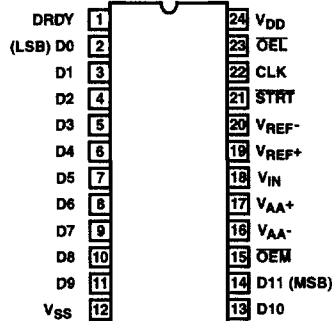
DRDY 1
(LSB) D0 2
D1 3
D2 4
D3 5
D4 6
D5 7
D6 8
D7 9
D8 10
D9 11
$V_{SS}$ 12

24 $V_{DD}$
23 $\overline{OEL}$
22 CLK
21 $\overline{STRT}$
20 $V_{REF}$-
19 $V_{REF}$+
18 $V_{IN}$
17 $V_{AA}$+
16 $V_{AA}$-
15 $\overline{OEM}$
14 D11 (MSB)
13 D10